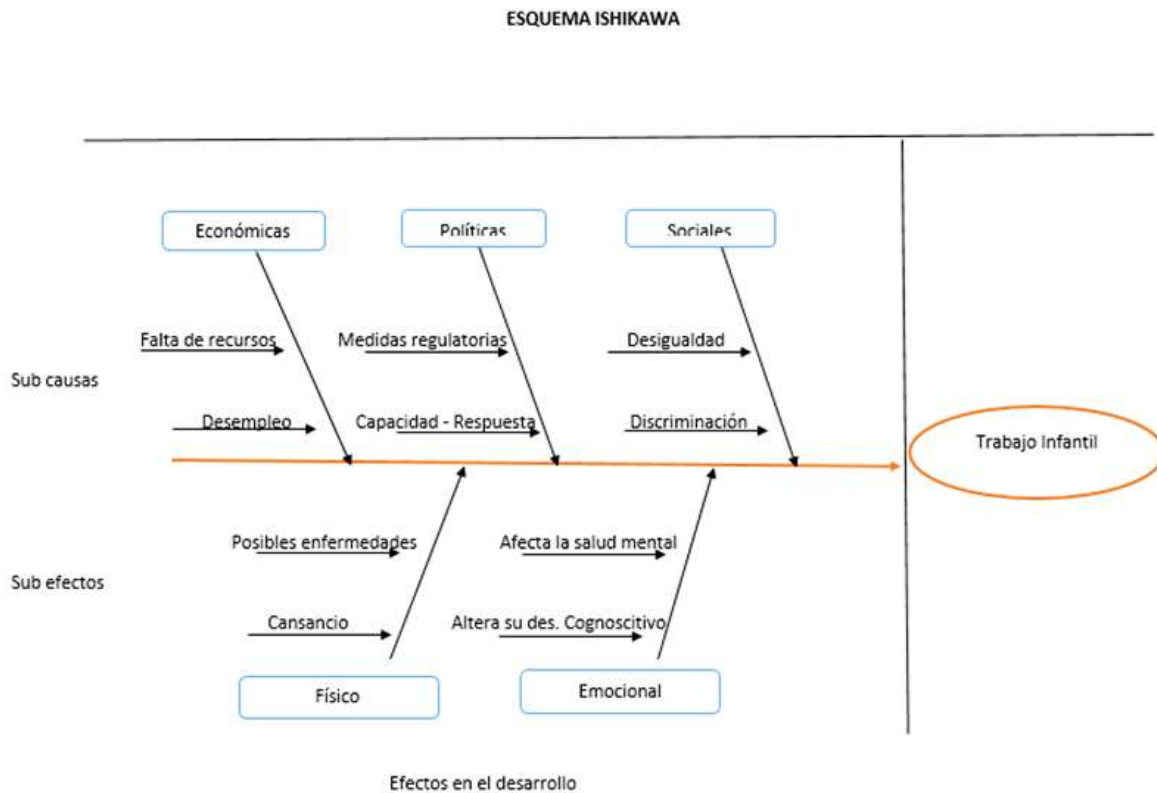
ESQUEMA ISHIKAWA

Económicas

Políticas

Sociales

Falta de recursos

Medidas regulatorias

Desigualdad

Sub causas

Desempleo

Capacidad - Respuesta

Discriminación

Trabajo Infantil

Posibles enfermedades

Afecta la salud mental

Sub efectos

Cansancio

Altera su des. Cognoscitivo

Físico

Emocional

Efectos en el desarrollo